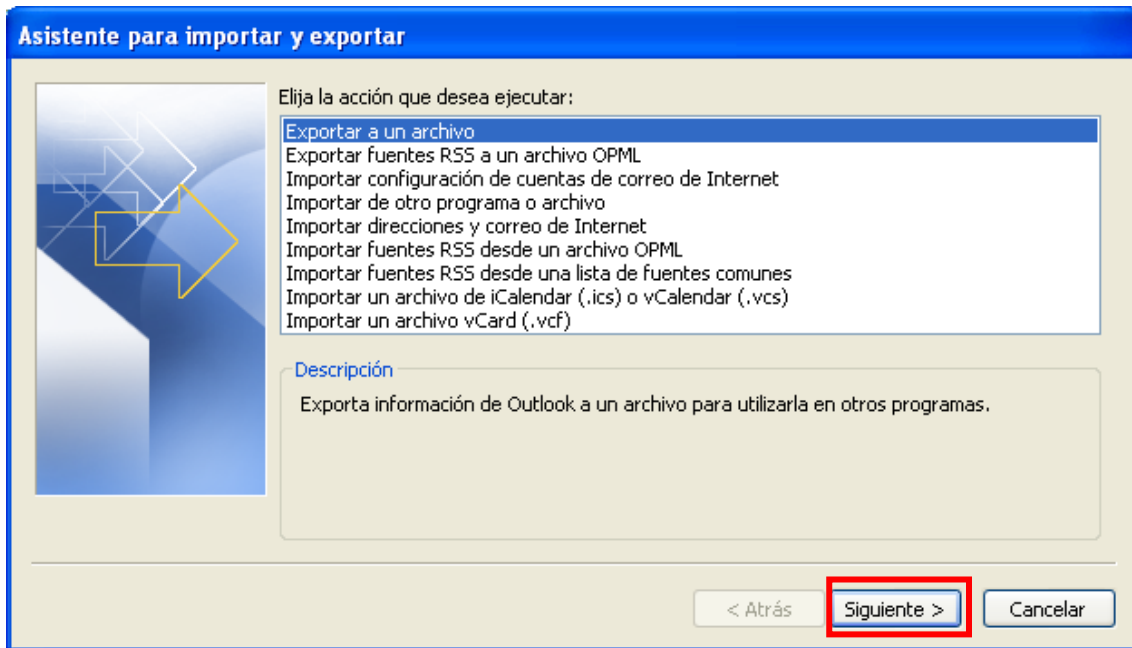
Asistente para importar y exportar

Elija la acción que desea ejecutar:

Exportar a un archivo
Exportar fuentes RSS a un archivo OPML
Importar configuración de cuentas de correo de Internet
Importar de otro programa o archivo
Importar direcciones y correo de Internet
Importar fuentes RSS desde un archivo OPML
Importar fuentes RSS desde una lista de fuentes comunes
Importar un archivo de iCalendar (.ics) o vCalendar (.vcs)
Importar un archivo vCard (.vcf)

Descripción

Exporta información de Outlook a un archivo para utilizarla en otros programas.

< Atrás
Siguiente >
Cancelar